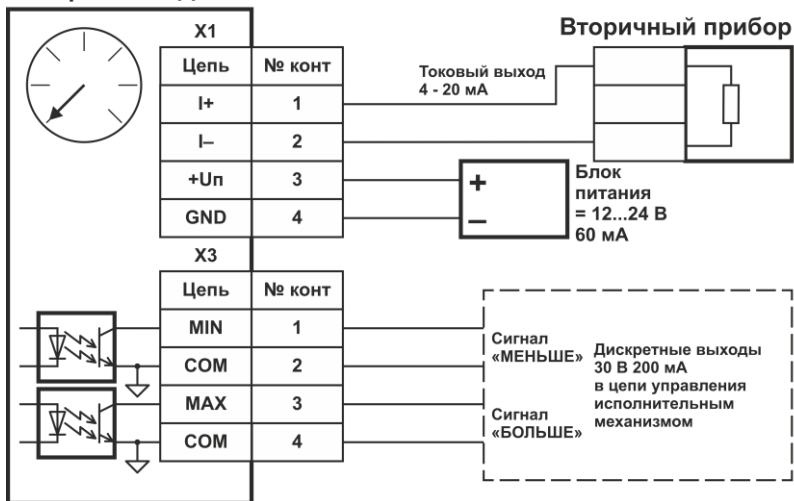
Вторичный прибор

X1

| Цепь | № конт |
|---|---|
| I+ | 1 |
| I– | 2 |
| +Uп | 3 |
| GND | 4 |

Токовый выход
4 - 20 мА

+
–

Блок питания
= 12...24 В
60 мА

X3

| Цепь | № конт |
|---|---|
| MIN | 1 |
| COM | 2 |
| MAX | 3 |
| COM | 4 |

Сигнал «МЕНЬШЕ»

Сигнал «БОЛЬШЕ»

Дискретные выходы
30 В 200 мА
в цепи управления
исполнительным
механизмом